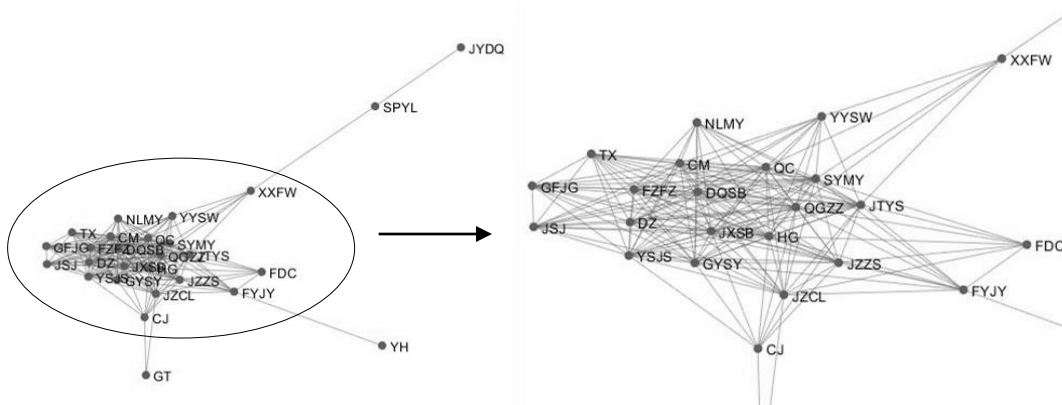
JYDQ

SPYL

XXFW

TX
NLMY
YYSW
GFJG
CM
FZFZ
DQSB
QC
SYMY
QGZZ
JTYS
JSJ
DZ
JXSB
HG
FDC
YSJS
GYSY
JZZS
JZCL
FYJY
CJ
YH
GT

XXFW
NLMY
YYSW
TX
CM
QC
SYMY
GFJG
FZFZ
DQSB
QGZZ
JTYS
JSJ
DZ
JXSB
HG
FDC
YSJS
GYSY
JZZS
JZCL
FYJY
CJ